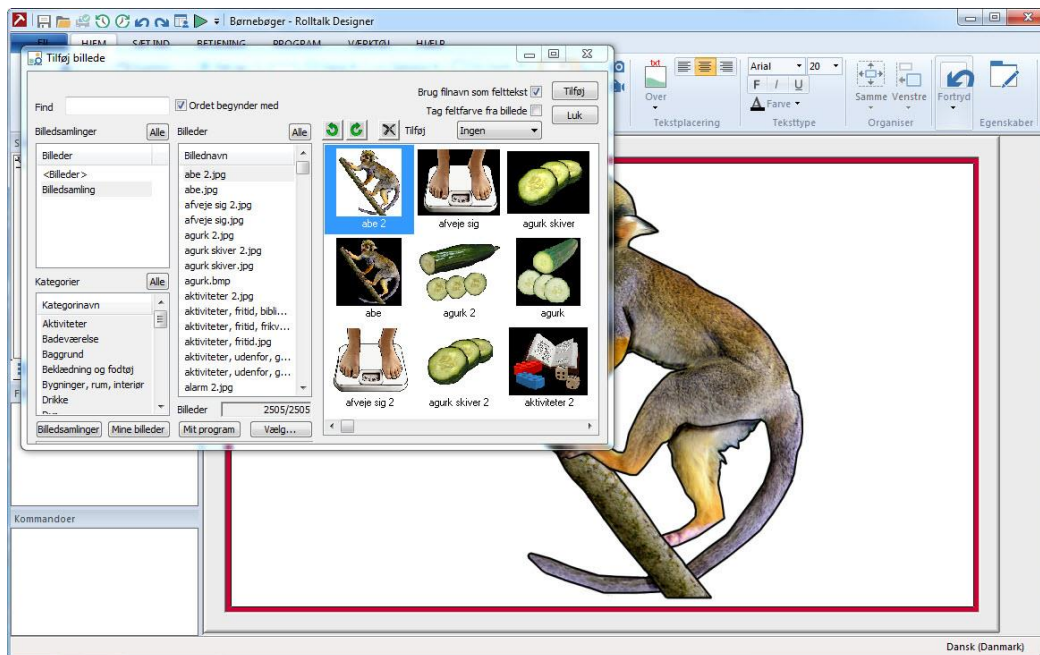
Børnebøger - Rolltalk Designer

FIL HJEM SÆT IND BETJENING PROGRAM VÆRKTØJ HJÆLP

Tilføj billede

Find
Ordet begynder med
Brug filnavn som felttekst
Tag feltfarve fra billede
Tilføj
Luk

Billedsamlinger Alle
Billeder
<Billeder>
Billedsamling

Billeder Alle
Billednavn
abe 2.jpg
abe.jpg
afveje sig 2.jpg
afveje sig.jpg
agurk 2.jpg
agurk skiver 2.jpg
agurk skiver.jpg
agurk.bmp
aktiviteter 2.jpg
aktiviteter, fritid, bibli...
aktiviteter, fritid, frikv...
aktiviteter, fritid.jpg
aktiviteter, udenfor, g...
aktiviteter, udenfor, g...
alarm 2.jpg

Billeder 2505/2505

Kategorier Alle
Kategorinavn
Aktiviteter
Badeværelse
Baggrund
Beklædning og fodtøj
Bygninger, rum, interiør
Drikke

Tilføj Ingen

abe 2
afveje sig
agurk skiver
abe
agurk 2
agurk
afveje sig 2
agurk skiver 2
aktiviteter 2

Billedsamlinger Mine billeder Mit program Vælg...

Over
Tekstplacering
Arial 20
F I U
Farve
Teksttype
Samme Venstre
Organiser
Fortryd
Egenskaber

Kommandoer

Dansk (Danmark)